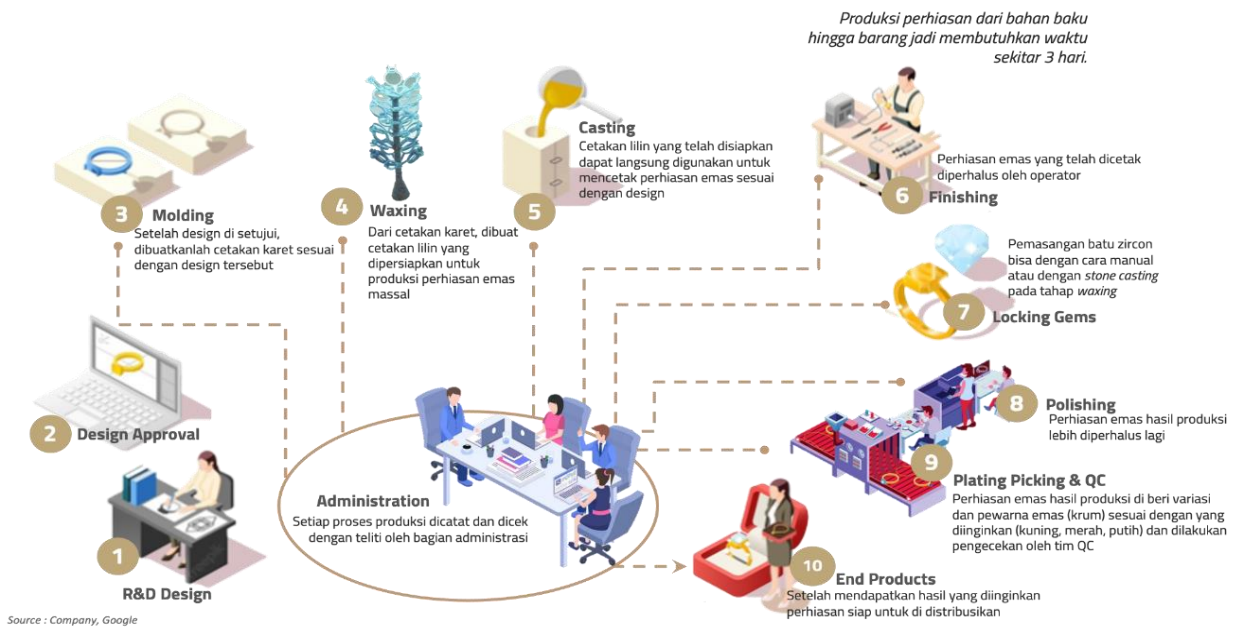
Produksi perhiasan dari bahan baku hingga barang jadi membutuhkan waktu sekitar 3 hari.

3 Molding
Setelah design di setujui, dibuatkanlah cetakan karet sesuai dengan design tersebut

4 Waxing
Dari cetakan karet, dibuat cetakan lilin yang dipersiapkan untuk produksi perhiasan emas massal

5 Casting
Cetakan lilin yang telah disiapkan dapat langsung digunakan untuk mencetak perhiasan emas sesuai dengan design

6 Finishing
Perhiasan emas yang telah dicetak diperhalus oleh operator

7 Locking Gems
Pemasangan batu zircon bisa dengan cara manual atau dengan *stone casting* pada tahap *waxing*

8 Polishing
Perhiasan emas hasil produksi lebih diperhalus lagi

9 Plating Picking & QC
Perhiasan emas hasil produksi di beri variasi dan pewarna emas (krum) sesuai dengan yang diinginkan (kuning, merah, putih) dan dilakukan pengecekan oleh tim QC

2 Design Approval

1 R&D Design

Administration
Setiap proses produksi dicatat dan dicek dengan teliti oleh bagian administrasi

10 End Products
Setelah mendapatkan hasil yang diinginkan perhiasan siap untuk di distribusikan

Source : Company, Google